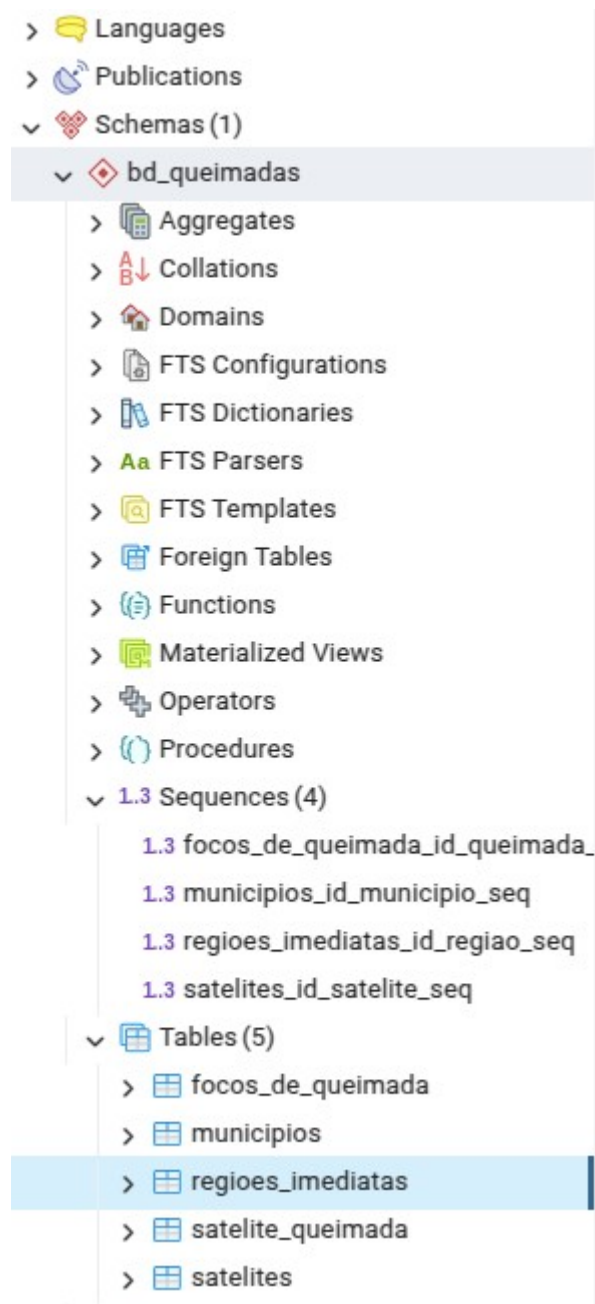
Languages
Publications
Schemas (1)
bd_queimadas
Aggregates
Collations
Domains
FTS Configurations
FTS Dictionaries
Aa FTS Parsers
FTS Templates
Foreign Tables
Functions
Materialized Views
Operators
Procedures
1.3 Sequences (4)
1.3 focos_de_queimada_id_queimada_
1.3 municipios_id_municipio_seq
1.3 regioes_imediatas_id_regiao_seq
1.3 satelites_id_satelite_seq
Tables (5)
focos_de_queimada
municipios
regioes_imediatas
satelite_queimada
satelites